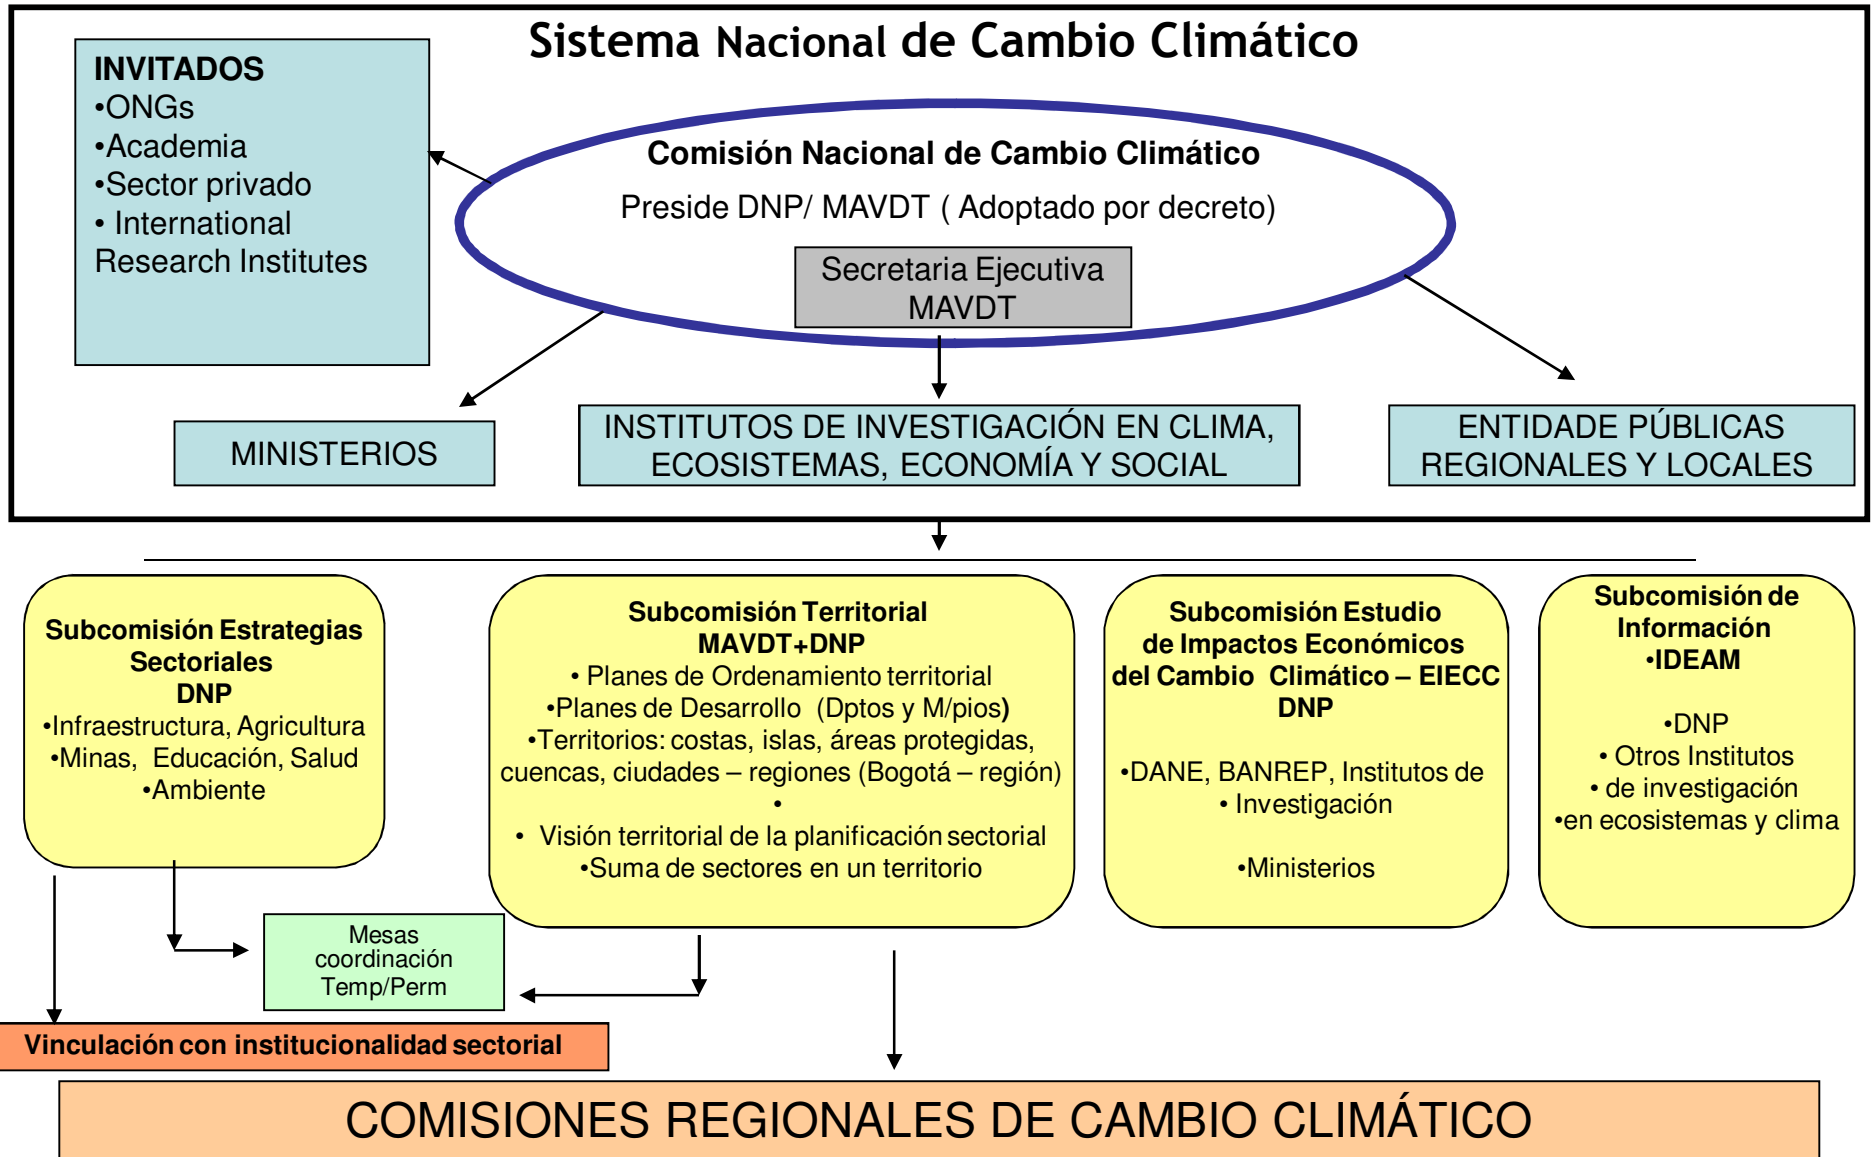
Sistema Nacional de Cambio Climático

INVITADOS
•ONGs
•Academia
•Sector privado
• International Research Institutes

Comisión Nacional de Cambio Climático
Preside DNP/ MAVDT ( Adoptado por decreto)
Secretaria Ejecutiva MAVDT

MINISTERIOS

INSTITUTOS DE INVESTIGACIÓN EN CLIMA, ECOSISTEMAS, ECONOMÍA Y SOCIAL

ENTIDADE PÚBLICAS REGIONALES Y LOCALES

Subcomisión Estrategias Sectoriales
DNP
•Infraestructura, Agricultura
•Minas, Educación, Salud
•Ambiente

Subcomisión Territorial
MAVDT+DNP
• Planes de Ordenamiento territorial
•Planes de Desarrollo (Dptos y M/pios)
•Territorios: costas, islas, áreas protegidas, cuencas, ciudades – regiones (Bogotá – región)
•
• Visión territorial de la planificación sectorial
•Suma de sectores en un territorio

Subcomisión Estudio de Impactos Económicos del Cambio Climático – EIECC
DNP
•DANE, BANREP, Institutos de
• Investigación
•Ministerios

Subcomisión de Información
•IDEAM
•DNP
• Otros Institutos
• de investigación
•en ecosistemas y clima

Mesas coordinación Temp/Perm

Vinculación con institucionalidad sectorial

COMISIONES REGIONALES DE CAMBIO CLIMÁTICO